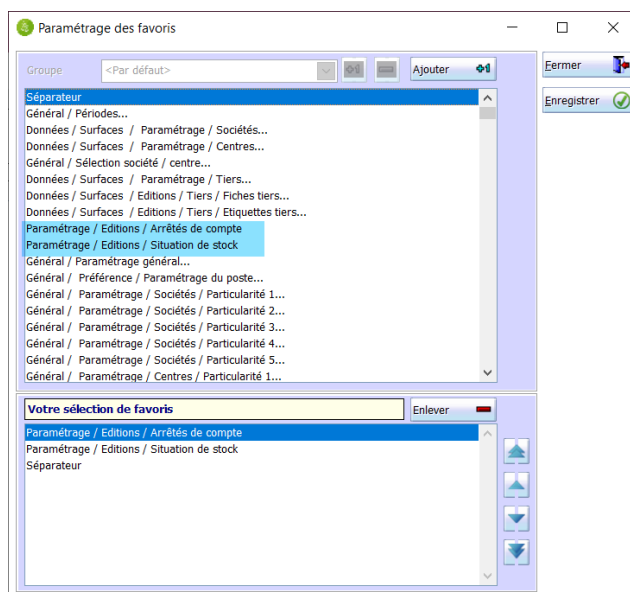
Paramétrage des favoris

Groupe
<Par défaut>
Ajouter

Fermer
Enregistrer

Séparateur
Général / Périodes...
Données / Surfaces / Paramétrage / Sociétés...
Données / Surfaces / Paramétrage / Centres...
Général / Sélection société / centre...
Données / Surfaces / Paramétrage / Tiers...
Données / Surfaces / Editions / Tiers / Fiches tiers...
Données / Surfaces / Editions / Tiers / Etiquettes tiers...
Paramétrage / Editions / Arrêtés de compte
Paramétrage / Editions / Situation de stock
Général / Paramétrage général...
Général / Préférence / Paramétrage du poste...
Général / Paramétrage / Sociétés / Particularité 1...
Général / Paramétrage / Sociétés / Particularité 2...
Général / Paramétrage / Sociétés / Particularité 3...
Général / Paramétrage / Sociétés / Particularité 4...
Général / Paramétrage / Sociétés / Particularité 5...
Général / Paramétrage / Centres / Particularité 1...

Votre sélection de favoris
Enlever

Paramétrage / Editions / Arrêtés de compte
Paramétrage / Editions / Situation de stock
Séparateur